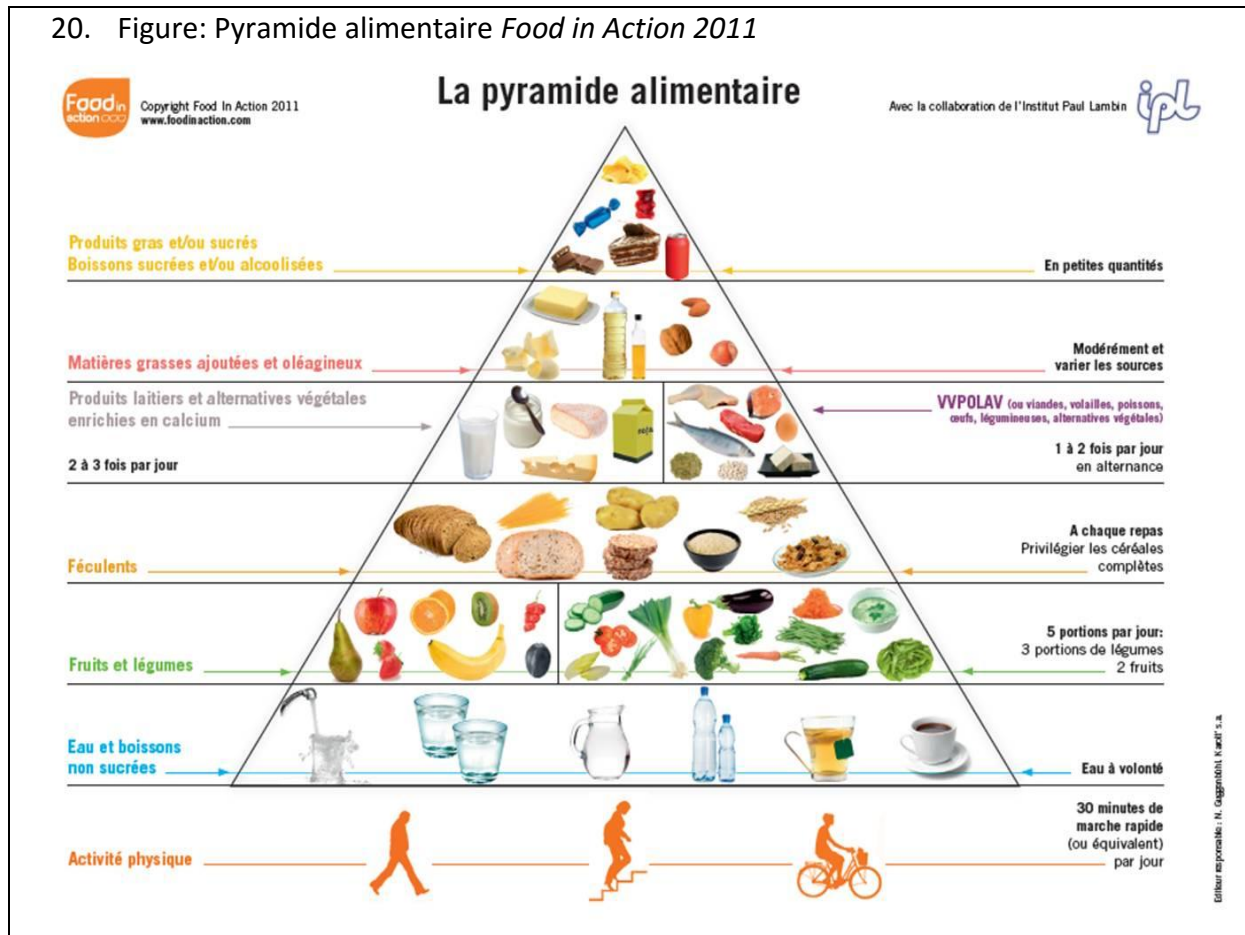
20. Figure: Pyramide alimentaire *Food in Action 2011*

Food in action

Copyright Food In Action 2011
www.foodinaction.com

La pyramide alimentaire

Avec la collaboration de l'Institut Paul Lambin

ipl

Produits gras et/ou sucrés
Boissons sucrées et/ou alcoolisées

En petites quantités

Matières grasses ajoutées et oléagineux

Modérément et varier les sources

Produits laitiers et alternatives végétales enrichies en calcium

2 à 3 fois par jour

VVPOLAV (ou viandes, volailles, poissons, œufs, légumineuses, alternatives végétales)

1 à 2 fois par jour en alternance

Féculents

A chaque repas
Privilégier les céréales complètes

Fruits et légumes

5 portions par jour:
3 portions de légumes
2 fruits

Eau et boissons non sucrées

Eau à volonté

Activité physique

30 minutes de marche rapide (ou équivalent) par jour

Editeur responsable : N. Guggenbühl, Kardi' s.a.